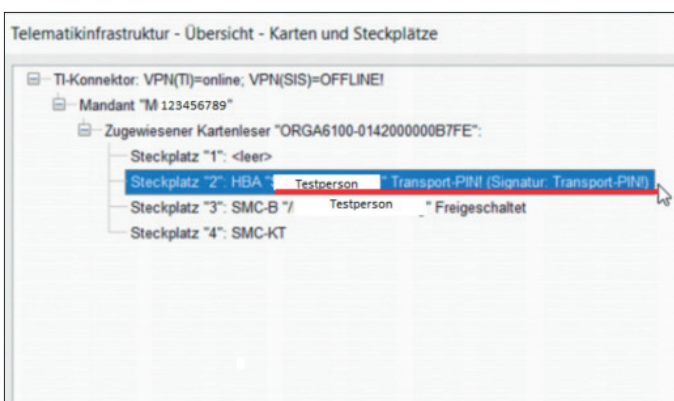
Telematikinfrastruktur - Übersicht - Karten und Steckplätze

TI-Konnektor: VPN(TI)=online; VPN(SIS)=OFFLINE!

Mandant "M 123456789"

Zugewiesener Kartenleser "ORGA6100-0142000000B7FE":

Steckplatz "1": <leer>

Steckplatz "2": HBA "Testperson" Transport-PIN! (Signatur: Transport-PIN!)

Steckplatz "3": SMC-B "/ Testperson" Freigeschaltet

Steckplatz "4": SMC-KT